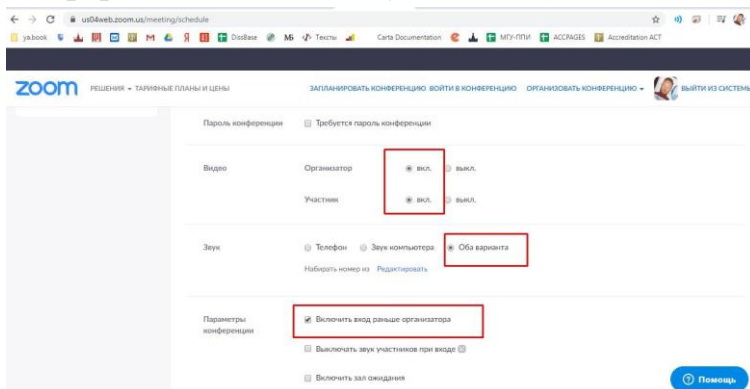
us04web.zoom.us/meeting/schedule

ya.book M Я DissBase Mi Тексты Carta Documentation МГУ-ППИ ACCPAGES Accreditation ACT

zoom РЕШЕНИЯ ▾ ТАРИФНЫЕ ПЛАНЫ И ЦЕНЫ ЗАПЛАНИРОВАТЬ КОНФЕРЕНЦИЮ ВОЙТИ В КОНФЕРЕНЦИЮ ОРГАНИЗОВАТЬ КОНФЕРЕНЦИЮ ▾ ВЫЙТИ ИЗ СИСТЕМЫ

Пароль конференции Требуется пароль конференции

Видео Организатор вкл. выкл.
Участник вкл. выкл.

Звук Телефон Звук компьютера Оба варианта
Набирать номер из Редактировать

Параметры конференции Включить вход раньше организатора
Выключать звук участников при входе
Включить зал ожидания

Помощь